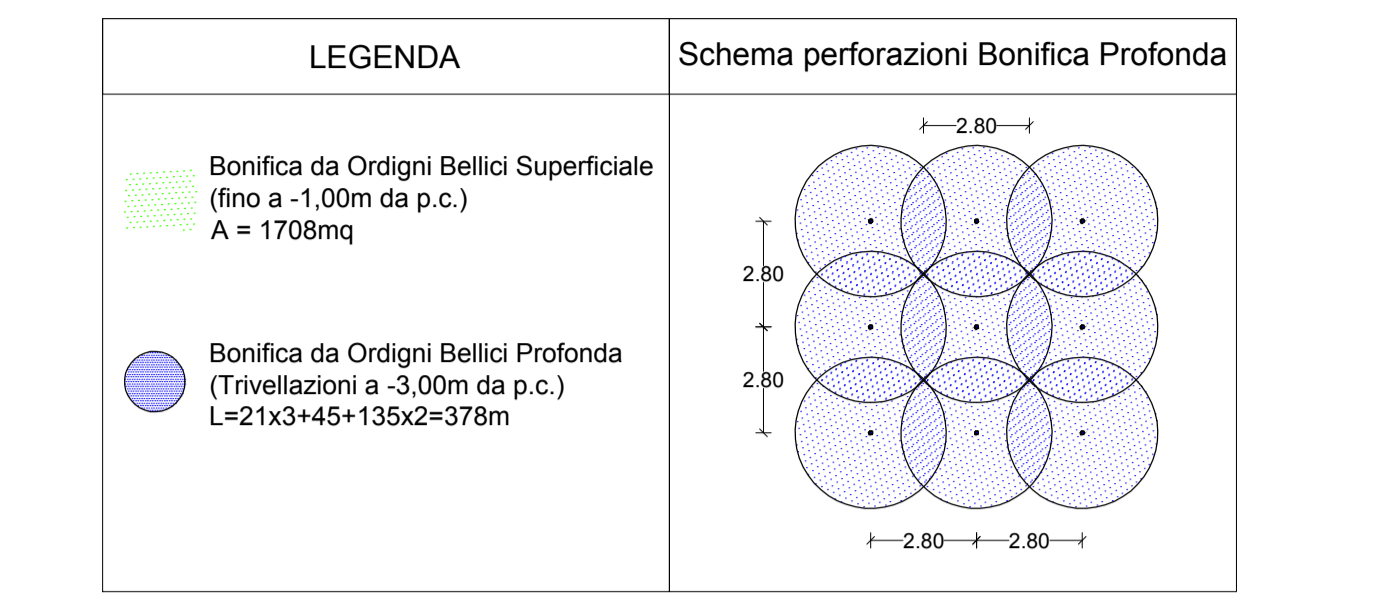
| LEGENDA | Schema perforazioni Bonifica Profonda |
|---|---|
| Bonifica da Ordigni Bellici Superficiale (fino a -1,00m da p.c.) A = 1708mq<br><br>Bonifica da Ordigni Bellici Profonda (Trivellazioni a -3,00m da p.c.) L=21x3+45+135x2=378m | 2.80<br>2.80<br>2.80<br>2.80 2.80 |